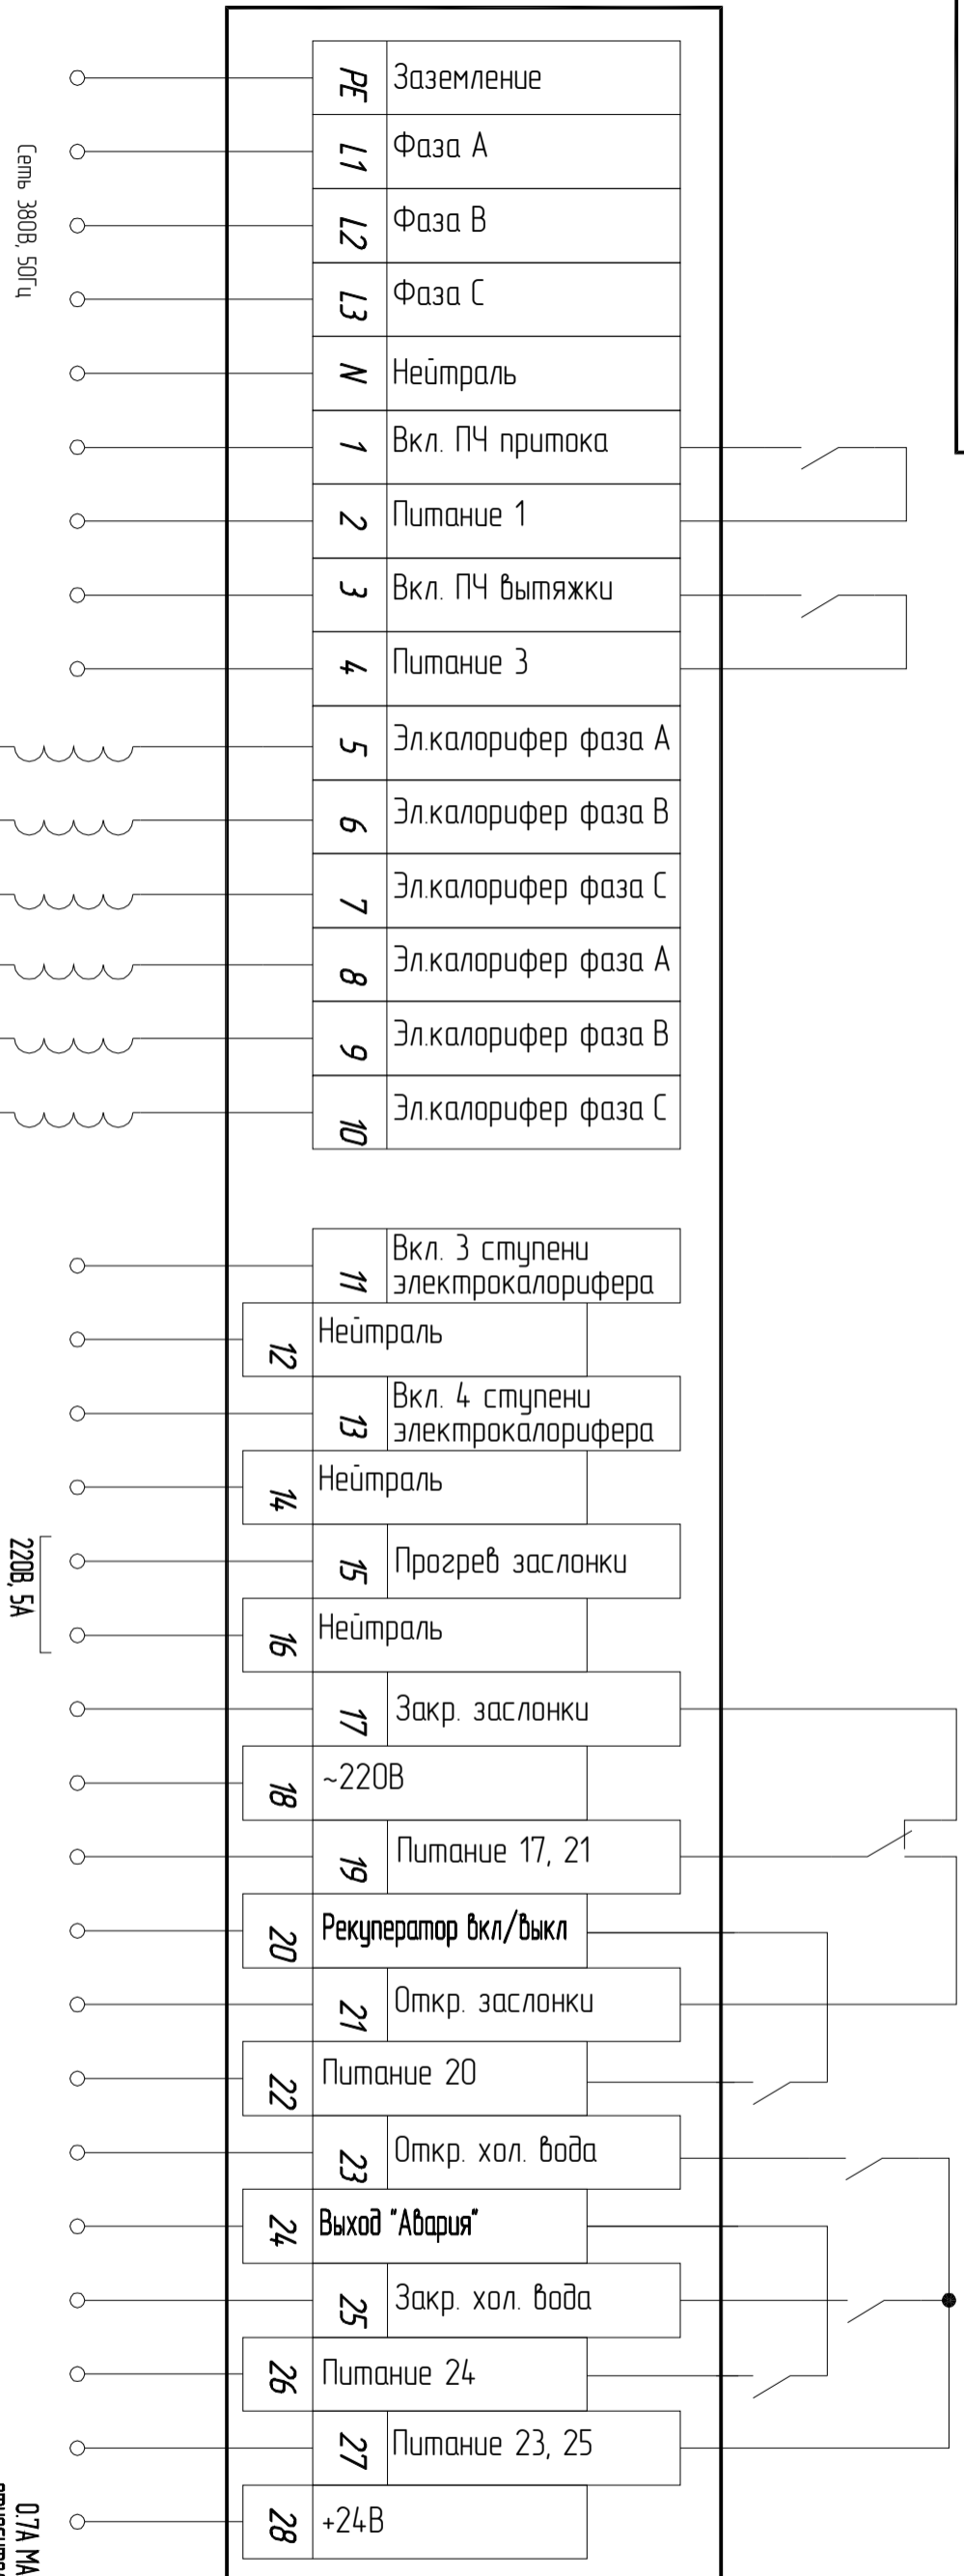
Сеть 380В, 50Гц

PE Заземление
L1 Фаза А
L2 Фаза В
L3 Фаза С
N Нейтраль
1 Вкл. ПЧ притока
2 Питание 1
3 Вкл. ПЧ вытяжки
4 Питание 3
5 Эл.калорифер фаза А
6 Эл.калорифер фаза В
7 Эл.калорифер фаза С
8 Эл.калорифер фаза А
9 Эл.калорифер фаза В
10 Эл.калорифер фаза С

11 Вкл. 3 ступени электрокалорифера
12 Нейтраль
13 Вкл. 4 ступени электрокалорифера
14 Нейтраль
15 Прогрев заслонки
16 Нейтраль
17 Закр. заслонки
18 ~220В
19 Питание 17, 21
20 Рекуператор вкл/выкл
21 Откр. заслонки
22 Питание 20
23 Откр. хол. вода
24 Выход "Авария"
25 Закр. хол. вода
26 Питание 24
27 Питание 23, 25
28 +24В

220В, 5А

0.7А МА
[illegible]